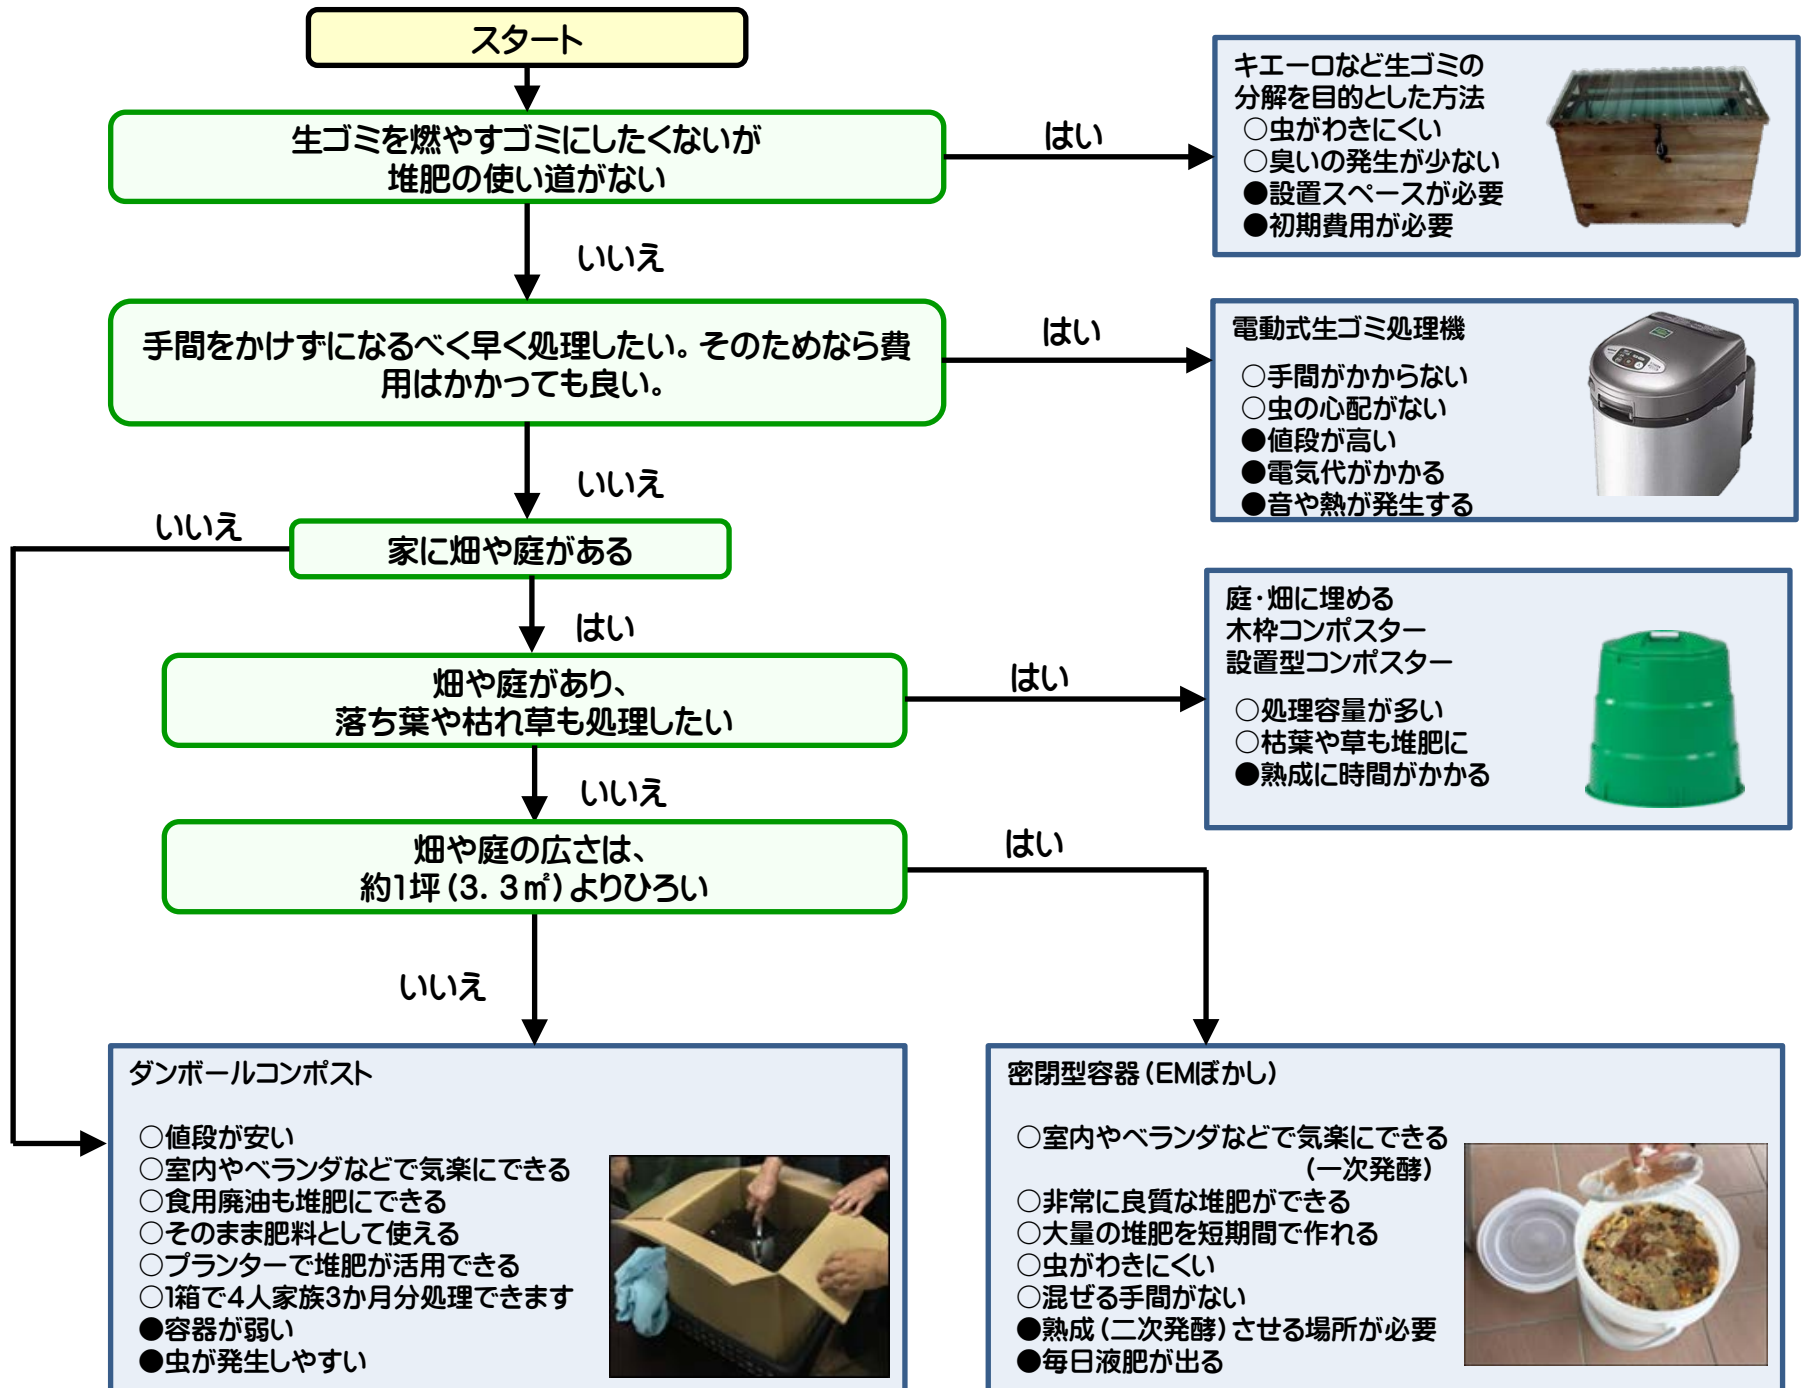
スタート

生ゴミを燃やすゴミにしたくないが
堆肥の使い道がない

はい

キエーロなど生ゴミの
分解を目的とした方法
○虫がわきにくい
○臭いの発生が少ない
●設置スペースが必要
●初期費用が必要

いいえ

手間をかけずになるべく早く処理したい。そのためなら費用はかかっても良い。

はい

電動式生ゴミ処理機
○手間がかからない
○虫の心配がない
●値段が高い
●電気代がかかる
●音や熱が発生する

いいえ

いいえ

家に畑や庭がある

はい

畑や庭があり、
落ち葉や枯れ草も処理したい

はい

庭・畑に埋める
木枠コンポスター
設置型コンポスター
○処理容量が多い
○枯葉や草も堆肥に
●熟成に時間がかかる

いいえ

畑や庭の広さは、
約1坪（3．3㎡）よりひろい

はい

いいえ

ダンボールコンポスト
○値段が安い
○室内やベランダなどで気楽にできる
○食用廃油も堆肥にできる
○そのまま肥料として使える
○プランターで堆肥が活用できる
○1箱で4人家族3か月分処理できます
●容器が弱い
●虫が発生しやすい

密閉型容器（EMぼかし）
○室内やベランダなどで気楽にできる
（一次発酵）
○非常に良質な堆肥ができる
○大量の堆肥を短期間で作れる
○虫がわきにくい
○混ぜる手間がない
●熟成（二次発酵）させる場所が必要
●毎日液肥が出る